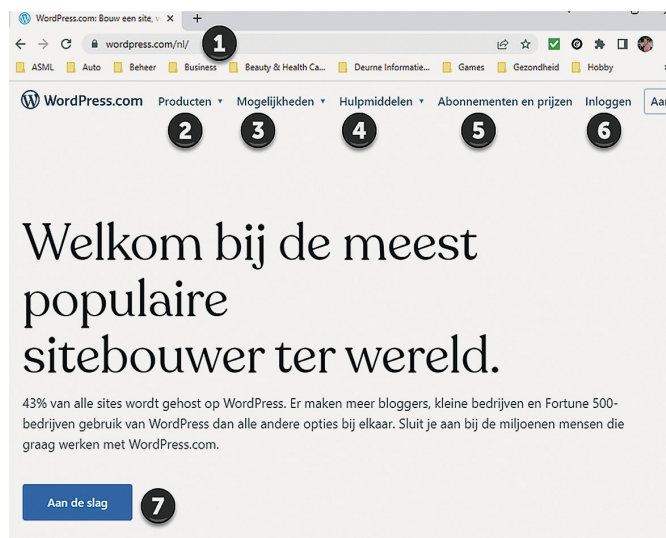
WordPress.com: Bouw een site, v ×  +

wordpress.com/nl/ 1

ASML  Auto  Beheer  Business  Beauty & Health Ca...  Deurne Informatie...  Games  Gezondheid  Hobby

WordPress.com  Producten ▾  Mogelijkheden ▾  Hulpmiddelen ▾  Abonnementen en prijzen  Inloggen  Aan

2  3  4  5  6

Welkom bij de meest populaire sitebouwer ter wereld.

43% van alle sites wordt gehost op WordPress. Er maken meer bloggers, kleine bedrijven en Fortune 500-bedrijven gebruik van WordPress dan alle andere opties bij elkaar. Sluit je aan bij de miljoenen mensen die graag werken met WordPress.com.

Aan de slag  7